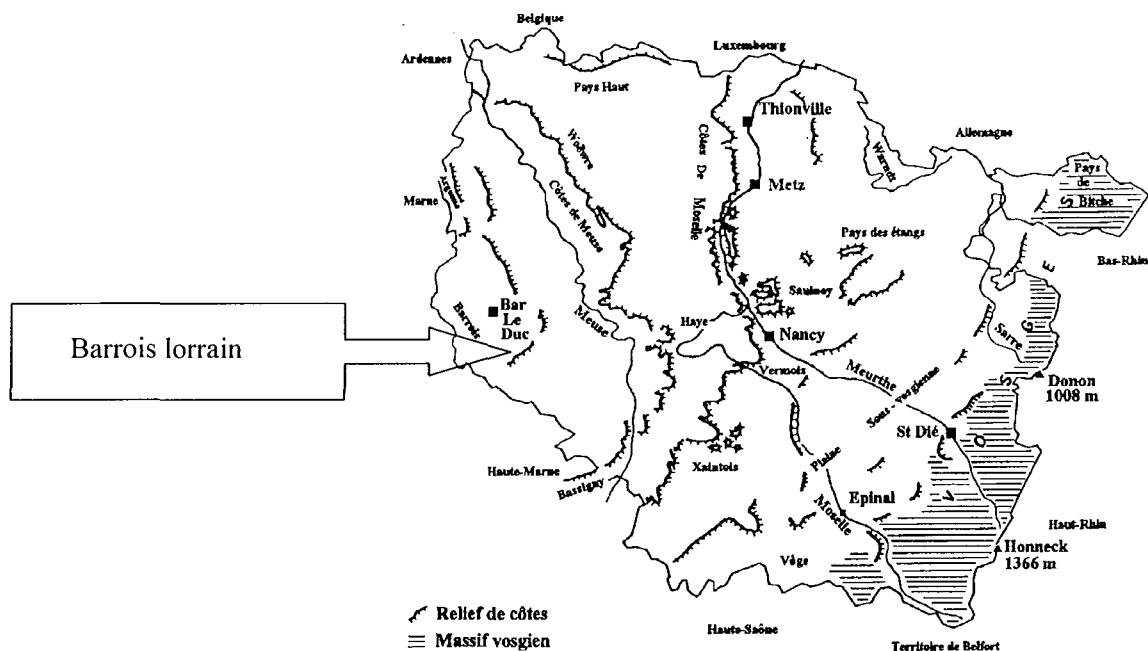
Belgique
Luxembourg
Ardennes
Pays Haut
Thionville
Allemagne
Woëvre
Côtes De Moselle
Warndt
Pays de Bitche
Marne
Argonne
Côtes de Meuse
Metz
Pays des étangs
Bas-Rhin
Saulnoy
Barrois lorrain
Bar Le Duc
Barrois
Meuse
Haye
Nancy
Sarre
Meurthe
Vermois
Sous-vosgienne
Donon 1008 m
St Dié
Haute-Marne
Xaintois
Plaine
Bassigny
Epinal
Haut-Rhin
Moselle
Honneck 1366 m
Vôge
Relief de côtes
Massif vosgien
Haute-Saône
Territoire de Belfort